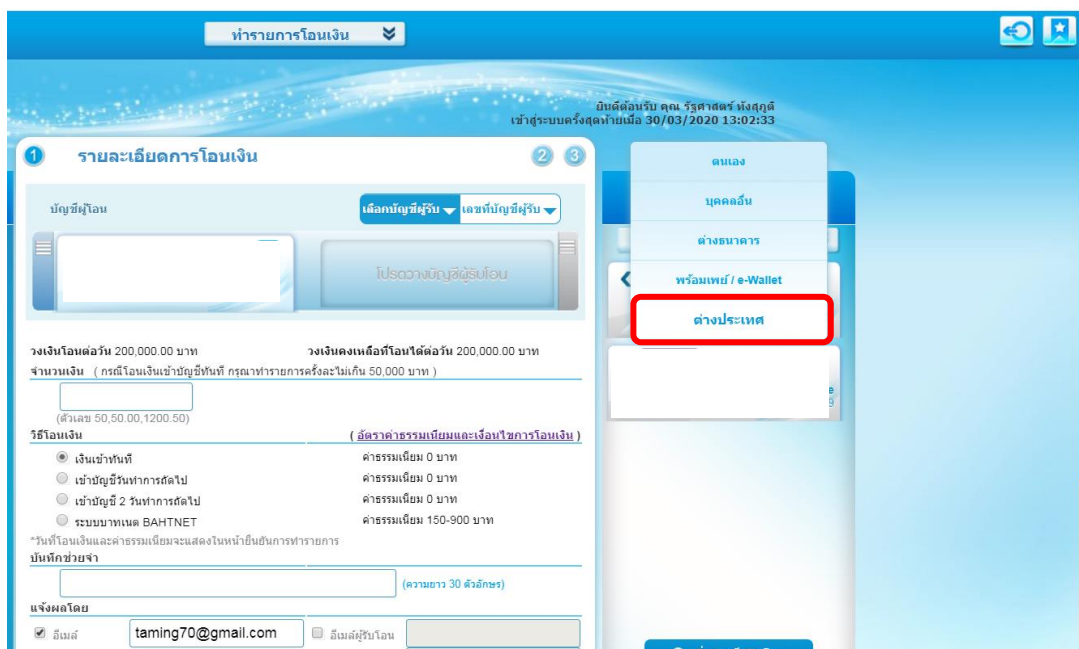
ทำรายการโอนเงิน

ยินดีต้อนรับ คุณ รัฐศาสตร์ ทังสกุดิ
เข้าสู่ระบบครั้งสุดท้ายเมื่อ 30/03/2020 13:02:33

1 รายละเอียดการโอนเงิน 2 3

บัญชีผู้โอน

เลือกบัญชีผู้รับ เลขที่บัญชีผู้รับ

โปรดวางบัญชีผู้รับโอน

ตนเอง
บุคคลอื่น
ต่างธนาคาร
พร้อมเพย์ / e-Wallet
ต่างประเทศ

วงเงินโอนต่อวัน 200,000.00 บาท วงเงินคงเหลือที่โอนได้ต่อวัน 200,000.00 บาท

จำนวนเงิน ( กรณีโอนเงินเข้าบัญชีทันที กรุณาทำรายการครั้งละไม่เกิน 50,000 บาท )

(ตัวเลข 50,50.00,1200.50)

วิธีโอนเงิน ( อัตราค่าธรรมเนียมและเงื่อนไขการโอนเงิน )

เงินเข้าทันที ค่าธรรมเนียม 0 บาท
เข้าบัญชีวันทำการถัดไป ค่าธรรมเนียม 0 บาท
เข้าบัญชี 2 วันทำการถัดไป ค่าธรรมเนียม 0 บาท
ระบบบาทเนต BAHTNET ค่าธรรมเนียม 150-900 บาท

*วันที่โอนเงินและค่าธรรมเนียมจะแสดงในหน้ายืนยันการทำรายการ

บันทึกช่วยจำ

(ความยาว 30 ตัวอักษร)

แจ้งผลโดย

อีเมล์ taming70@gmail.com อีเมล์ผู้รับโอน